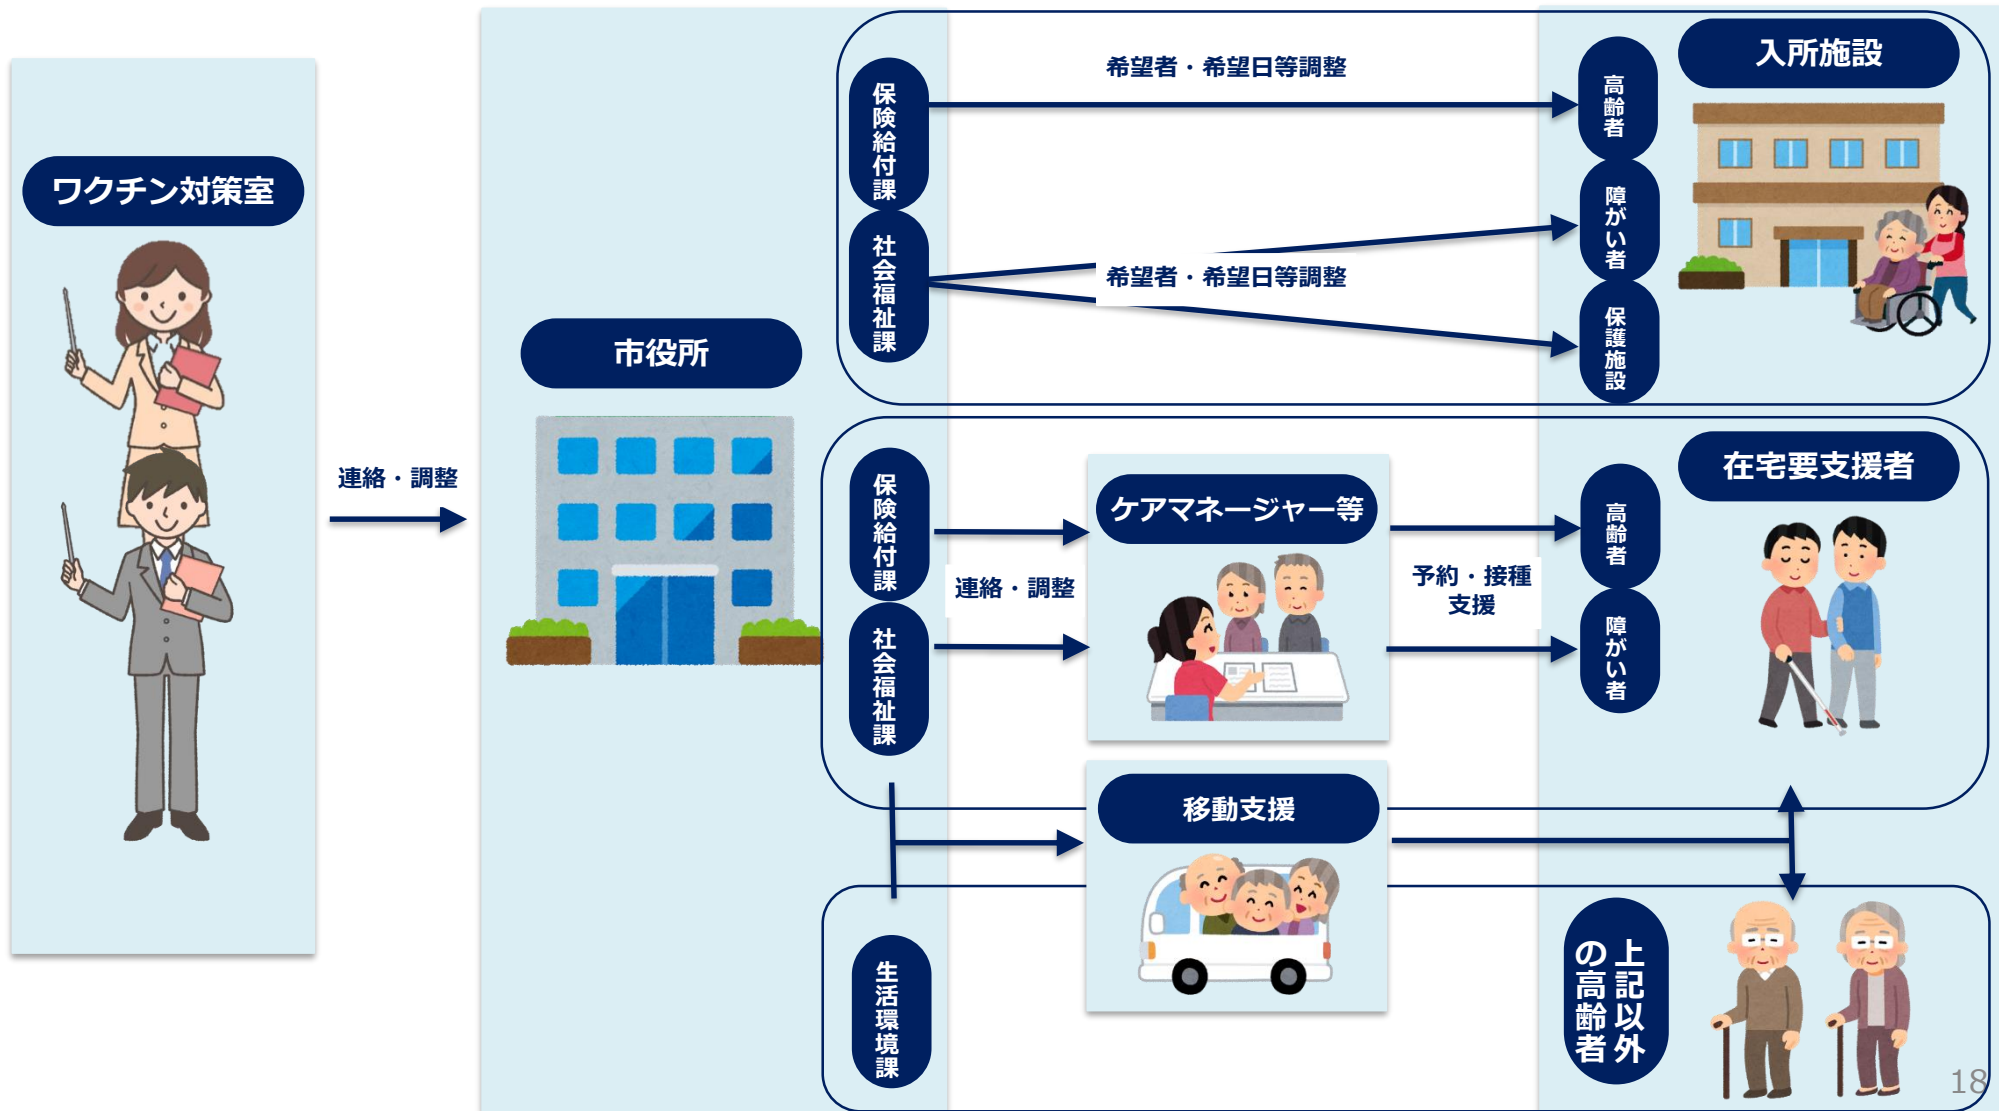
ワクチン対策室

連絡・調整

市役所

保険給付課

社会福祉課

希望者・希望日等調整

希望者・希望日等調整

高齢者

障がい者

保護施設

入所施設

保険給付課

社会福祉課

連絡・調整

ケアマネージャー等

予約・接種支援

高齢者

障がい者

在宅要支援者

移動支援

生活環境課

上記以外の高齢者

18